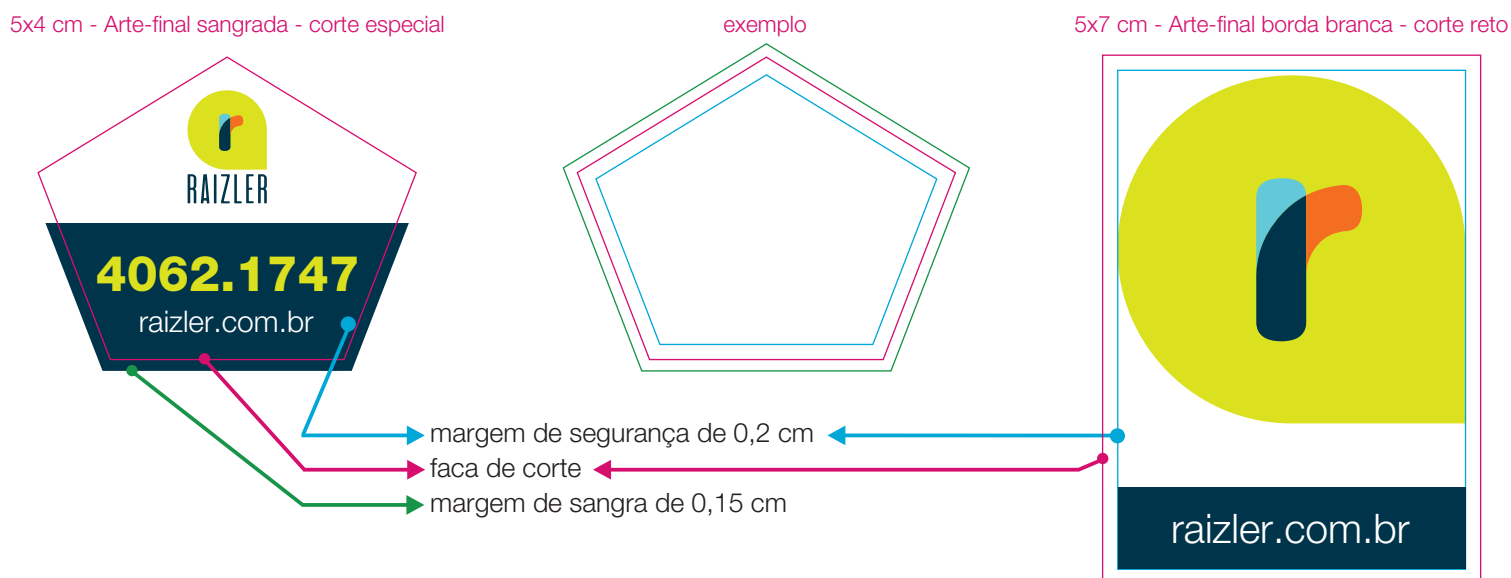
5x4 cm - Arte-final sangrada - corte especial

RAIZLER

4062.1747

raizler.com.br

exemplo

5x7 cm - Arte-final borda branca - corte reto

raizler.com.br

margem de segurança de 0,2 cm

faca de corte

margem de sangra de 0,15 cm